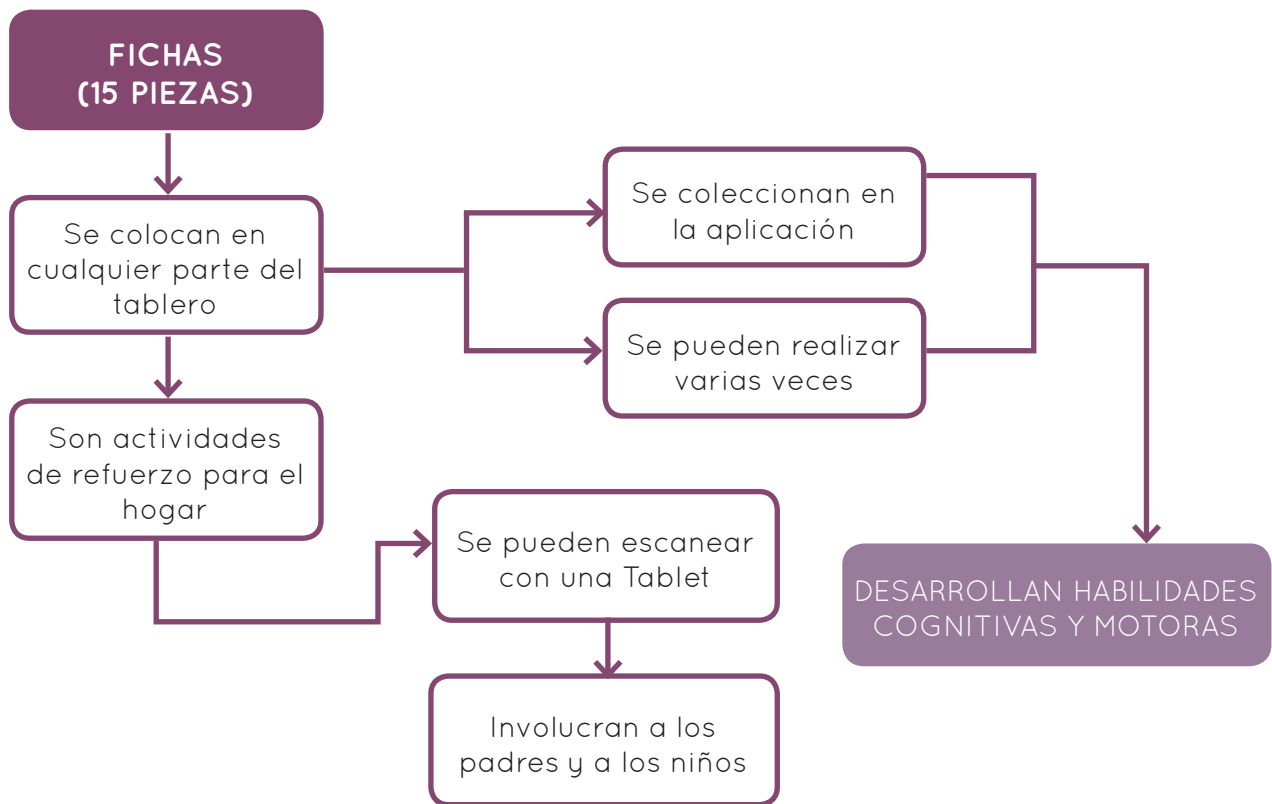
FICHAS
(15 PIEZAS)

Se colocan en cualquier parte del tablero

Se coleccionan en la aplicación

Se pueden realizar varias veces

Son actividades de refuerzo para el hogar

Se pueden escanear con una Tablet

Involucran a los padres y a los niños

DESARROLLAN HABILIDADES COGNITIVAS Y MOTORAS